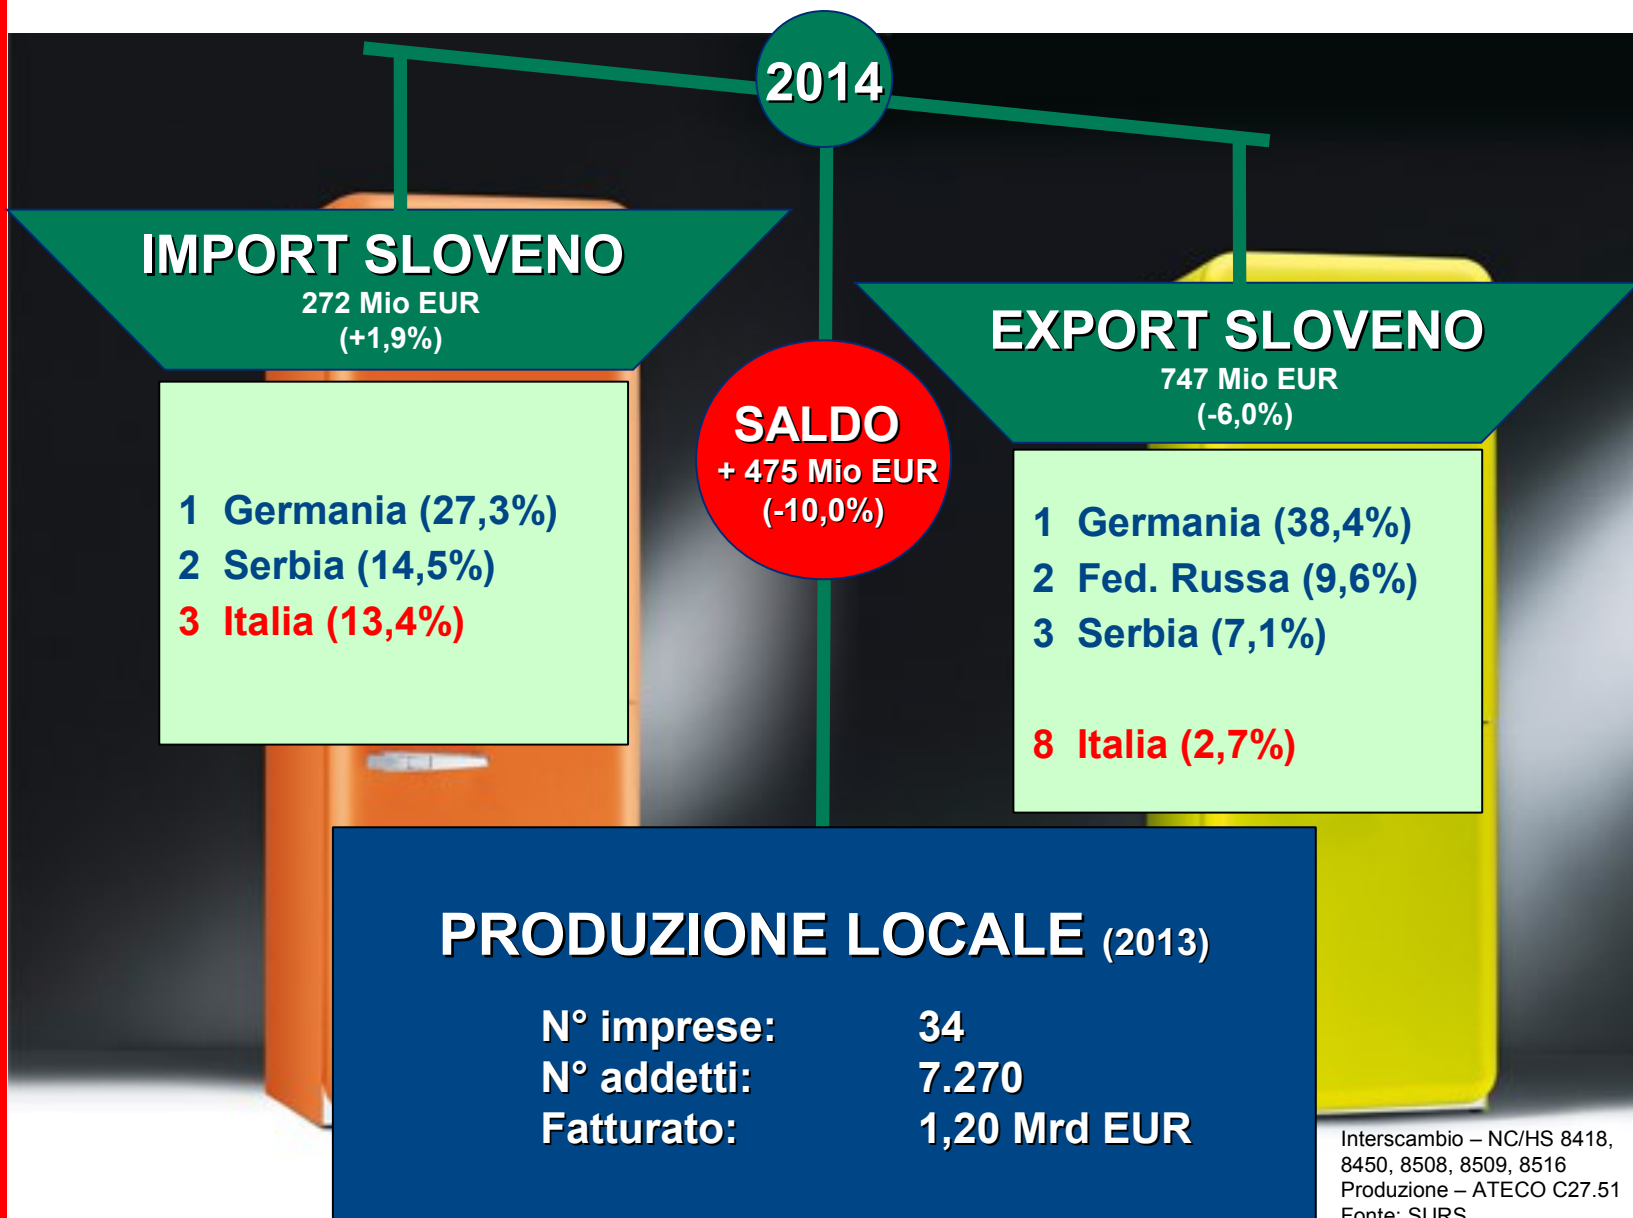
2014

IMPORT SLOVENO
272 Mio EUR
(+1,9%)

1 Germania (27,3%)
2 Serbia (14,5%)
3 Italia (13,4%)

SALDO
+ 475 Mio EUR
(-10,0%)

EXPORT SLOVENO
747 Mio EUR
(-6,0%)

1 Germania (38,4%)
2 Fed. Russa (9,6%)
3 Serbia (7,1%)

8 Italia (2,7%)

PRODUZIONE LOCALE (2013)

| N° imprese: | 34 |
|---|---|
| N° addetti: | 7.270 |
| Fatturato: | 1,20 Mrd EUR |

Interscambio – NC/HS 8418, 8450, 8508, 8509, 8516
Produzione – ATECO C27.51
Fonte: SURS